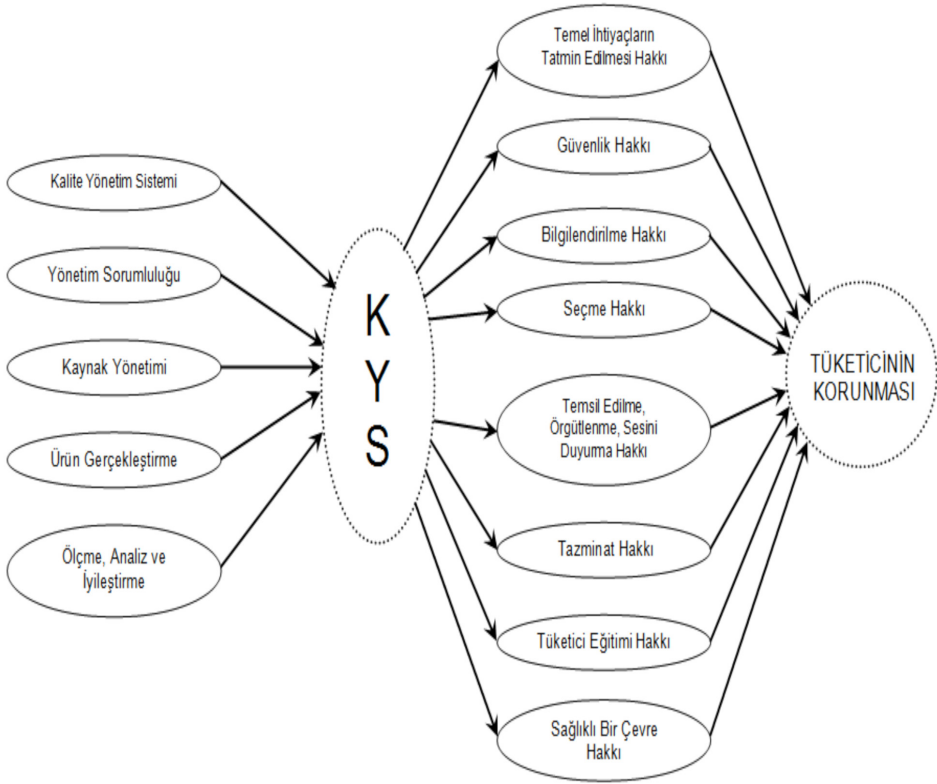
Kalite Yönetim Sistemi

Yönetim Sorumluluğu

Kaynak Yönetimi

Ürün Gerçekleştirme

Ölçme, Analiz ve İyileştirme

K Y S

Temel İhtiyaçların Tatmin Edilmesi Hakkı

Güvenlik Hakkı

Bilgilendirilme Hakkı

Seçme Hakkı

Temsil Edilme, Örgütlenme, Sesini Duyurma Hakkı

Tazminat Hakkı

Tüketici Eğitimi Hakkı

Sağlıklı Bir Çevre Hakkı

TÜKETİCİNİN KORUNMASI